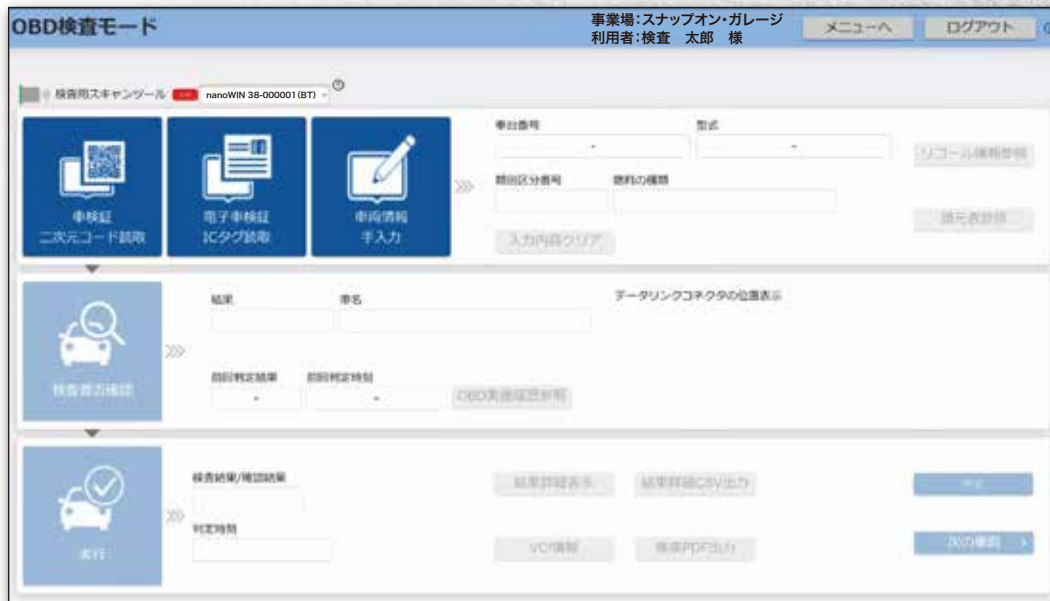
OBD検査モード

事業場:スナップオン・ガレージ
利用者:検査　太郎　様

メニューへ

ログアウト

検査用スキャンツール

nanoWIN 38-000001 (BT)

車検証
二次元コード読取

電子車検証
ICタグ読取

車両情報
手入力

車台番号

型式

リコール情報参照

類別区分番号

燃料の種類

諸元表参照

入力内容クリア

結果

車名

データリンクコネクタの位置表示

検査要否確認

前回判定結果

前回判定時刻

OBD実施履歴参照

検査結果/確認結果

結果詳細表示

結果詳細CSV出力

判定時刻

実行

VCI情報

検査PDF出力

次の車両